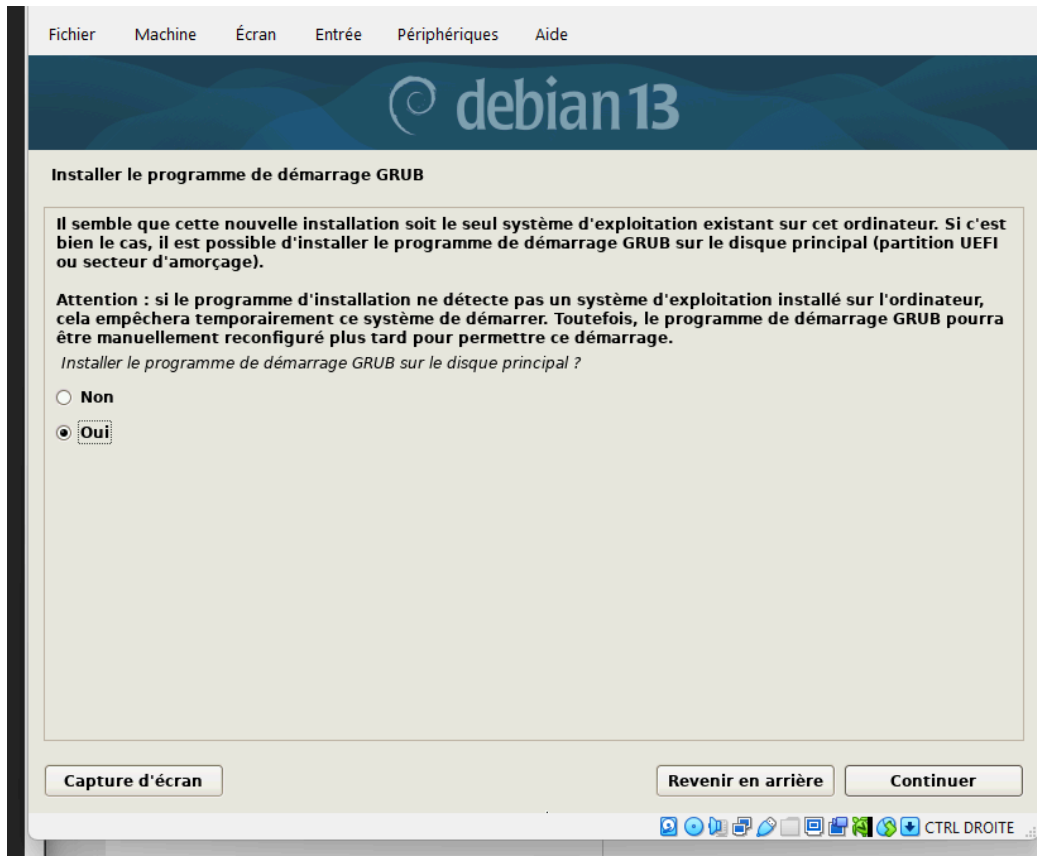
Fichier Machine Écran Entrée Périphériques Aide

debian 13

Installer le programme de démarrage GRUB

Il semble que cette nouvelle installation soit le seul système d'exploitation existant sur cet ordinateur. Si c'est bien le cas, il est possible d'installer le programme de démarrage GRUB sur le disque principal (partition UEFI ou secteur d'amorçage).

Attention : si le programme d'installation ne détecte pas un système d'exploitation installé sur l'ordinateur, cela empêchera temporairement ce système de démarrer. Toutefois, le programme de démarrage GRUB pourra être manuellement reconfiguré plus tard pour permettre ce démarrage.

Installer le programme de démarrage GRUB sur le disque principal ?

Non

Oui

Capture d'écran

Revenir en arrière

Continuer

CTRL DROITE